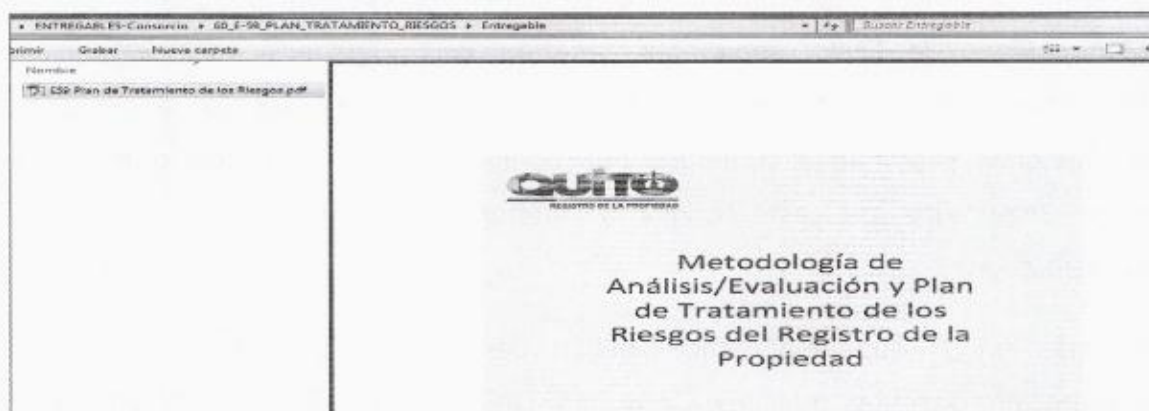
▸ ENTREGABLES-Consorcio ▸ 60_E-59_PLAN_TRATAMIENTO_RIESGOS ▸ Entregable

Buscar Entregable

primir Grabar Nueva carpeta

Nombre

E59 Plan de Tratamiento de los Riesgos.pdf

QUITO

REGISTRO DE LA PROPIEDAD

Metodología de Análisis/Evaluación y Plan de Tratamiento de los Riesgos del Registro de la Propiedad